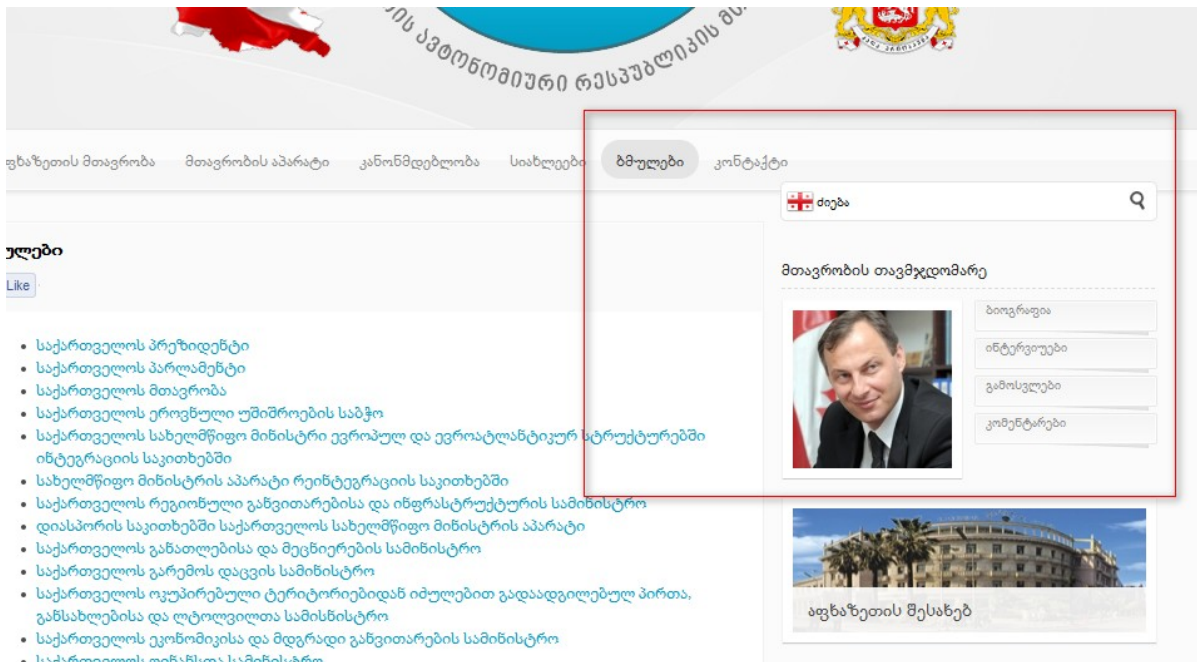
ის ავტონომიური რესპუბლიკის მ

ფხაზეთის მთავრობა მთავრობის აპარატი კანონმდებლობა სიახლეები ბმულები კონტაქტი

ძიება

ულები

Like

- საქართველოს პრეზიდენტი
- საქართველოს პარლამენტი
- საქართველოს მთავრობა
- საქართველოს ეროვნული უშიშროების საბჭო
- საქართველოს სახელმწიფო მინისტრი ევროპულ და ევროატლანტიკურ სტრუქტურებში ინტეგრაციის საკითხებში
- სახელმწიფო მინისტრის აპარატი რეინტეგრაციის საკითხებში
- საქართველოს რეგიონული განვითარებისა და ინფრასტრუქტურის სამინისტრო
- დიასპორის საკითხებში საქართველოს სახელმწიფო მინისტრის აპარატი
- საქართველოს განათლებისა და მეცნიერების სამინისტრო
- საქართველოს გარემოს დაცვის სამინისტრო
- საქართველოს ოკუპირებული ტერიტორიებიდან იძულებით გადაადგილებულ პირთა, განსახლებისა და ლტოლვილთა სამინისტრო
- საქართველოს ეკონომიკისა და მდგრადი განვითარების სამინისტრო
- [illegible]

მთავრობის თავმჯდომარე

ბიოგრაფია
ინტერვიუები
გამოსვლები
კომენტარები

აფხაზეთის შესახებ